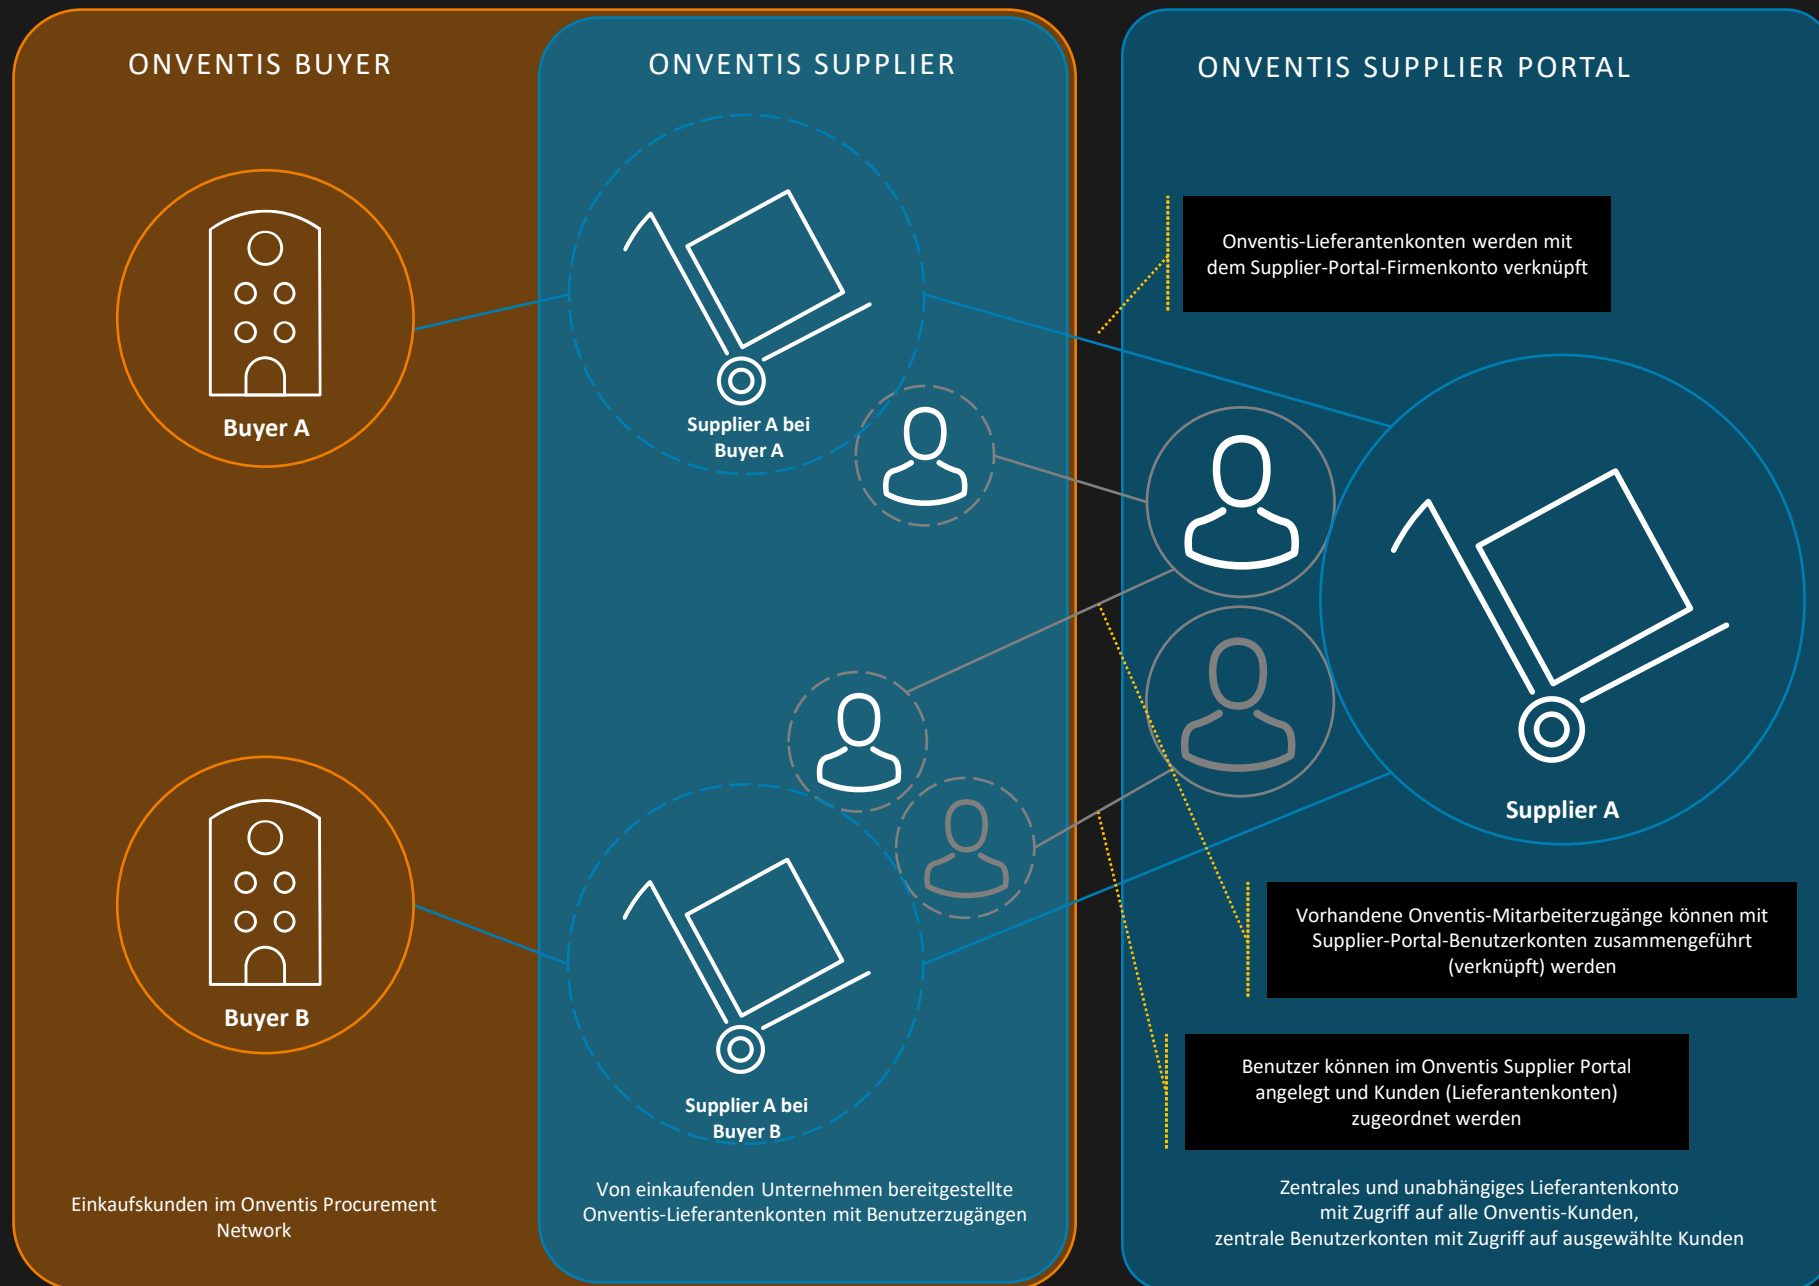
ONVENTIS BUYER

ONVENTIS SUPPLIER

ONVENTIS SUPPLIER PORTAL

Onventis-Lieferantenkonten werden mit dem Supplier-Portal-Firmenkonto verknüpft

Buyer A

Supplier A bei Buyer A

Supplier A

Vorhandene Onventis-Mitarbeiterzugänge können mit Supplier-Portal-Benutzerkonten zusammengeführt (verknüpft) werden

Buyer B

Supplier A bei Buyer B

Benutzer können im Onventis Supplier Portal angelegt und Kunden (Lieferantenkonten) zugeordnet werden

Einkaufskunden im Onventis Procurement Network

Von einkaufenden Unternehmen bereitgestellte Onventis-Lieferantenkonten mit Benutzerzugängen

Zentrales und unabhängiges Lieferantenkonto mit Zugriff auf alle Onventis-Kunden, zentrale Benutzerkonten mit Zugriff auf ausgewählte Kunden